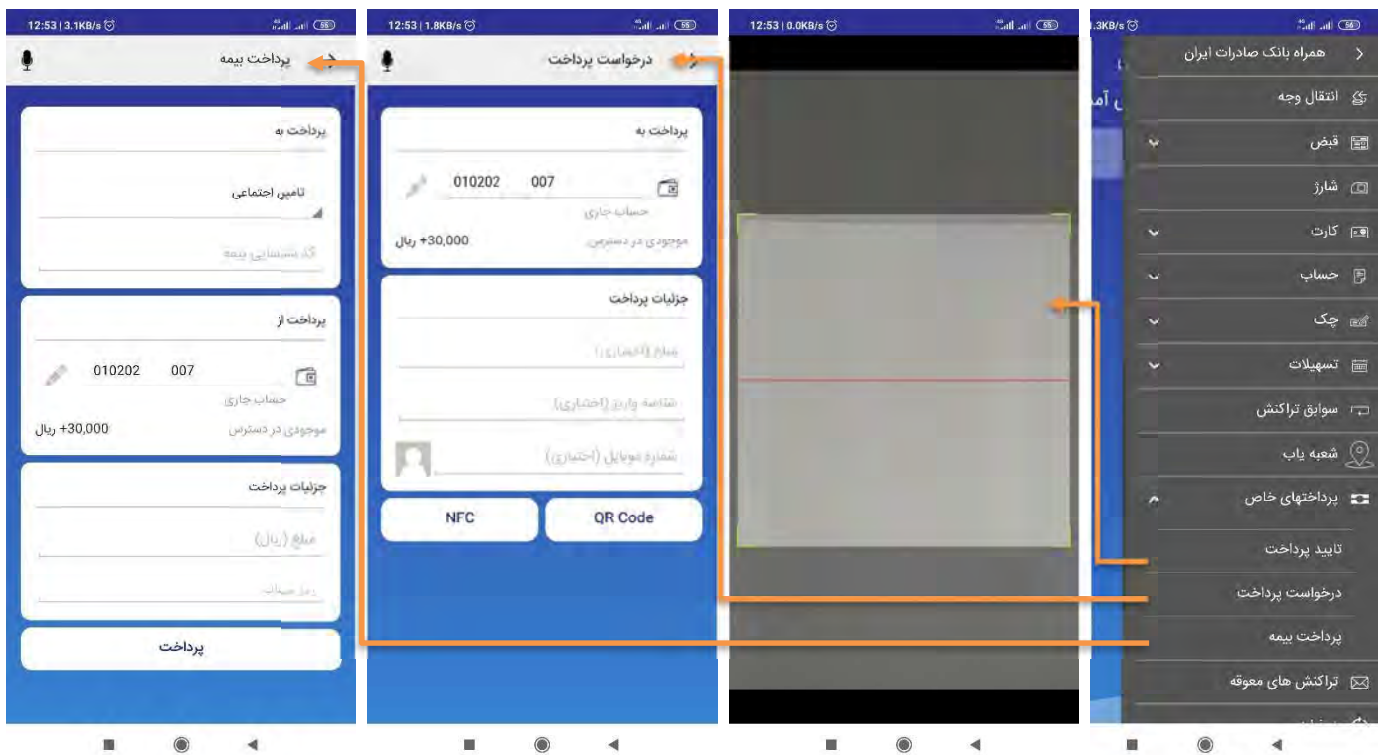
12:53 | 3.1KB/s
پرداخت بیمه
پرداخت به
تامین اجتماعی
کد شناسایی بیمه
پرداخت از
010202 007
حساب جاری
موجودی در دسترس +30,000 ریال
جزئیات پرداخت
مبلغ (ریال)
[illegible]
پرداخت

12:53 | 1.8KB/s
درخواست پرداخت
پرداخت به
010202 007
حساب جاری
موجودی در دسترس +30,000 ریال
جزئیات پرداخت
مبلغ (اختیاری)
شناسه واریز (اختیاری)
شماره موبایل (اختیاری)
NFC
QR Code

12:53 | 0.0KB/s

.3KB/s
همراه بانک صادرات ایران
انتقال وجه
قبض
شارژ
کارت
حساب
چک
تسهیلات
سوابق تراکنش
شعبه یاب
پرداختهای خاص
تایید پرداخت
درخواست پرداخت
پرداخت بیمه
تراکنش های معوقه